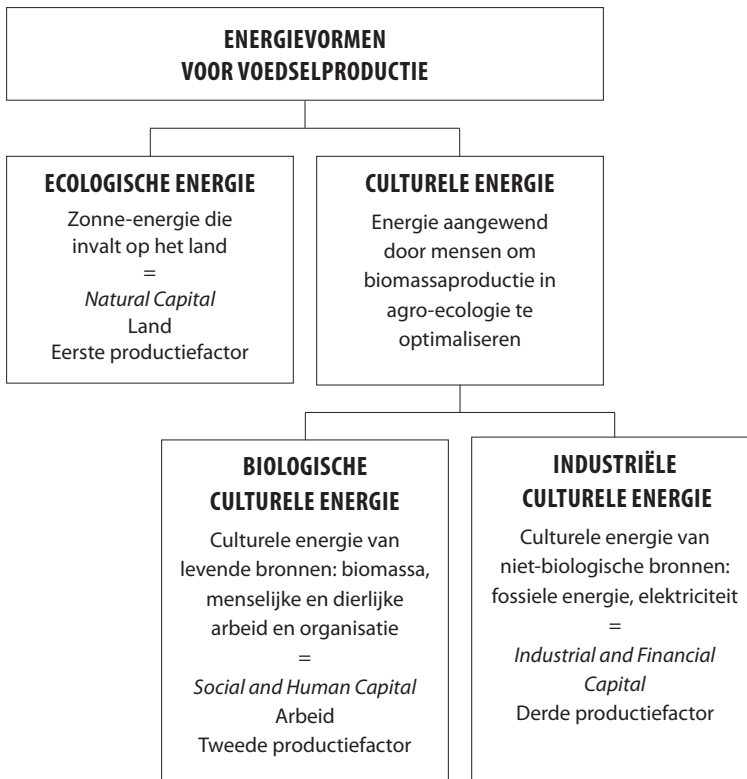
ENERGIEVORMEN
VOOR VOEDSELPRODUCTIE

ECOLOGISCHE ENERGIE
Zonne-energie die invalt op het land
=
*Natural Capital*
Land
Eerste productiefactor

CULTURELE ENERGIE
Energie aangewend door mensen om biomassaproductie in agro-ecologie te optimaliseren

BIOLOGISCHE
CULTURELE ENERGIE
Culturele energie van levende bronnen: biomassa, menselijke en dierlijke arbeid en organisatie
=
*Social and Human Capital*
Arbeid
Tweede productiefactor

INDUSTRIËLE
CULTURELE ENERGIE
Culturele energie van niet-biologische bronnen: fossiele energie, elektriciteit
=
*Industrial and Financial Capital*
Derde productiefactor